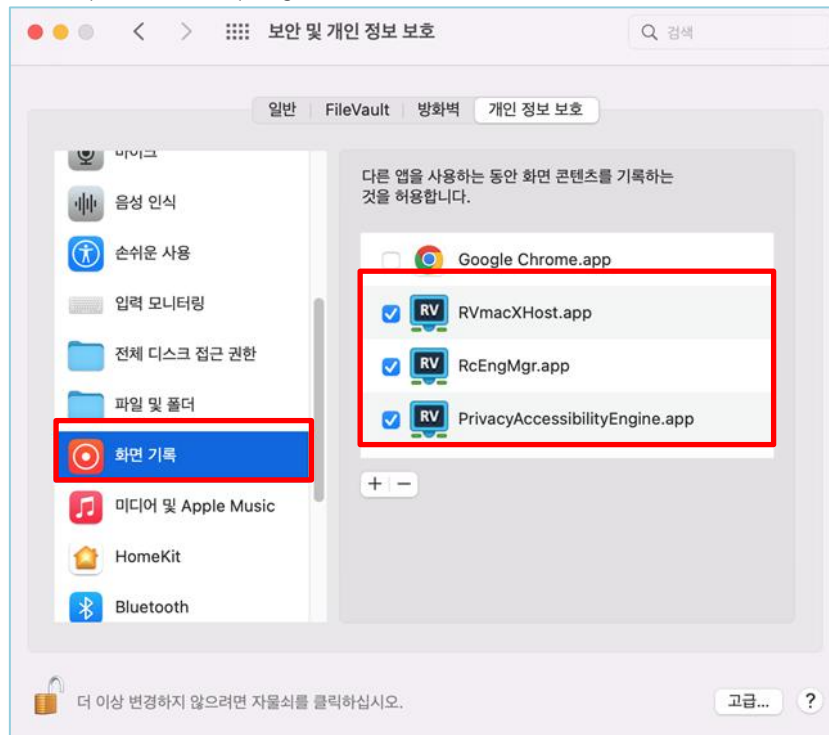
보안 및 개인 정보 보호

검색

일반 | FileVault | 방화벽 | 개인 정보 보호

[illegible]

음성 인식

손쉬운 사용

입력 모니터링

전체 디스크 접근 권한

파일 및 폴더

화면 기록

미디어 및 Apple Music

HomeKit

Bluetooth

다른 앱을 사용하는 동안 화면 콘텐츠를 기록하는 것을 허용합니다.

Google Chrome.app

RV RVmacXHost.app

RV RcEngMgr.app

RV PrivacyAccessibilityEngine.app

+ −

더 이상 변경하지 않으려면 자물쇠를 클릭하십시오.

고급...

?